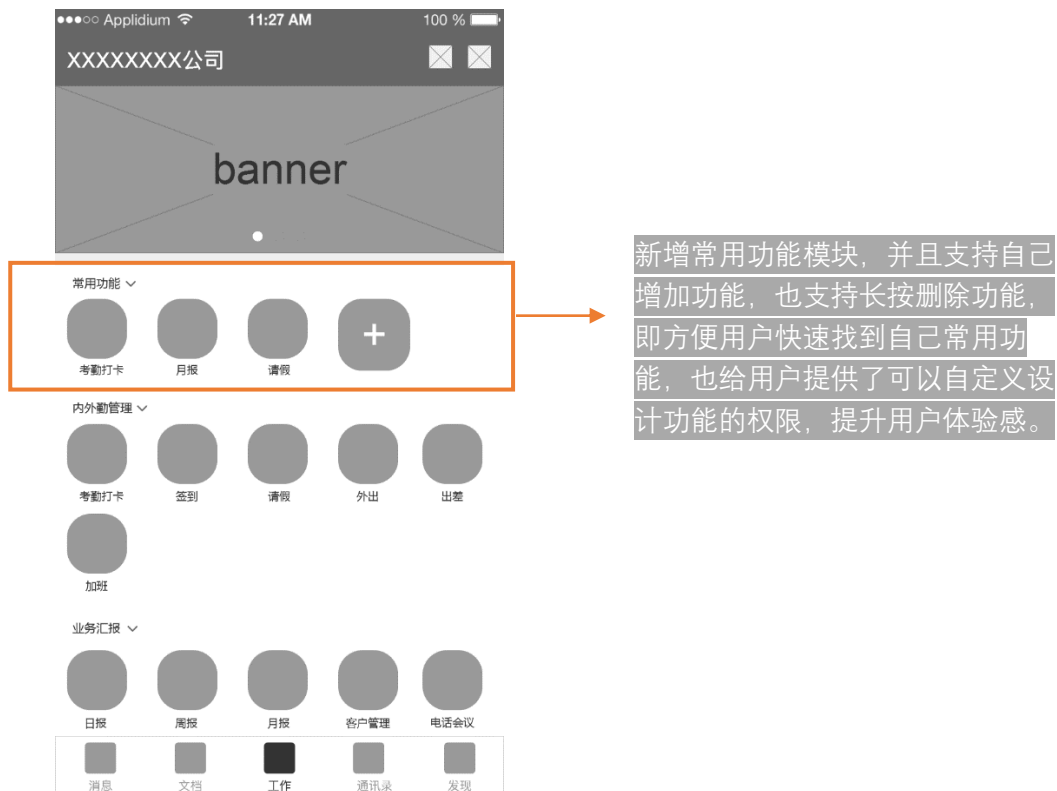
●●●○○ Applidium 11:27 AM 100 %

XXXXXXXX公司

banner

常用功能

考勤打卡 月报 请假

+

内外勤管理

考勤打卡 签到 请假 外出 出差

加班

业务汇报

日报 周报 月报 客户管理 电话会议

消息 文档 工作 通讯录 发现

新增常用功能模块，并且支持自己增加功能，也支持长按删除功能，即方便用户快速找到自己常用功能，也给用户提供了可以自定义设计功能的权限，提升用户体验感。